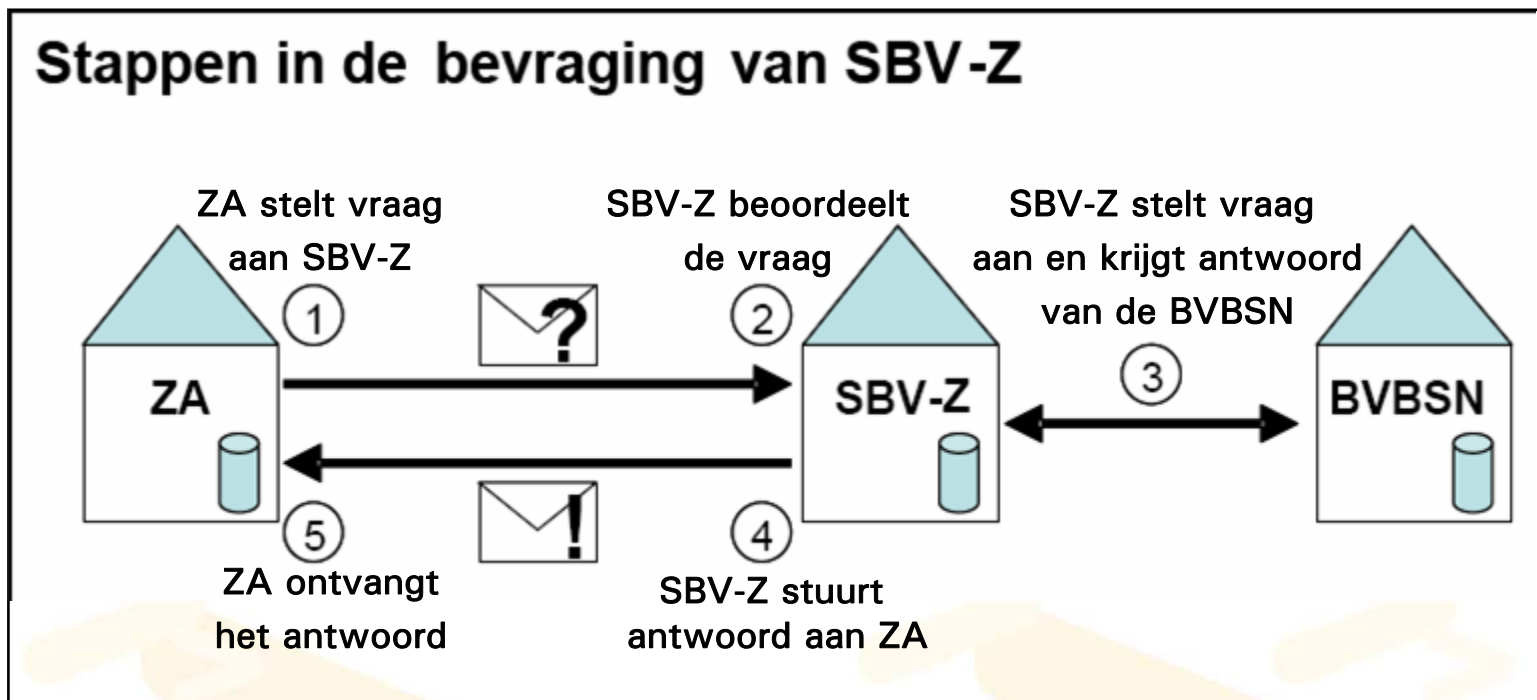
Stappen in de bevraging van SBV-Z

ZA stelt vraag aan SBV-Z

1

?

SBV-Z beoordeelt de vraag

2

SBV-Z stelt vraag aan en krijgt antwoord van de BVBSN

3

ZA

SBV-Z

BVBSN

5

!

4

ZA ontvangt het antwoord

SBV-Z stuurt antwoord aan ZA